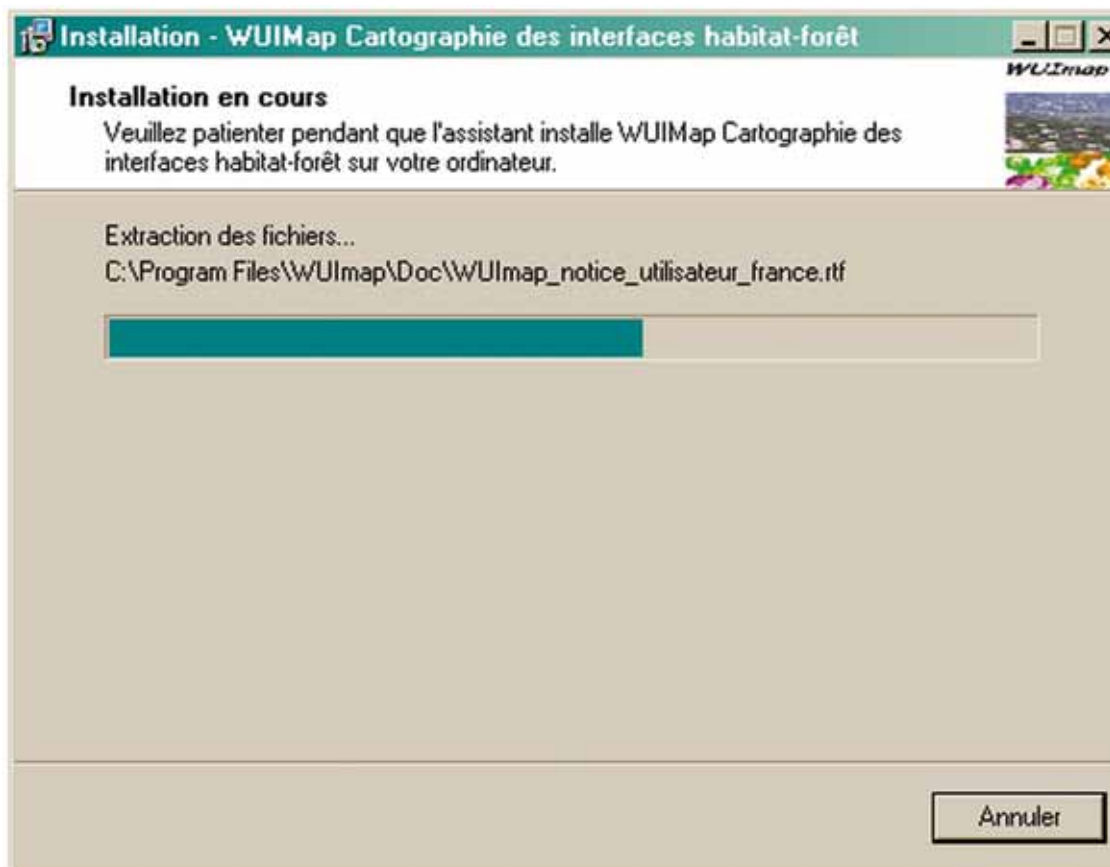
Installation - WUIMap Cartographie des interfaces habitat-forêt

WUImap

Installation en cours

Veuillez patienter pendant que l'assistant installe WUIMap Cartographie des interfaces habitat-forêt sur votre ordinateur.

Extraction des fichiers...

C:\Program Files\WUImap\Doc\WUImap_notice_utilisateur_france.rtf

Annuler